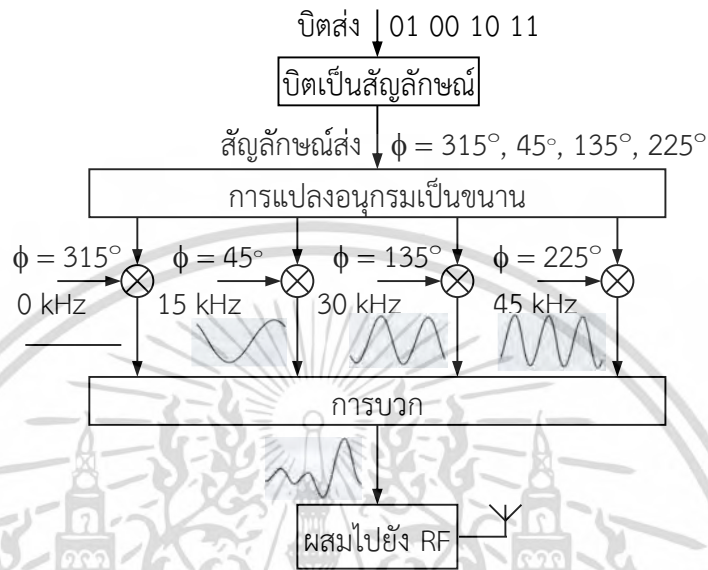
บิตส่ง 01 00 10 11

บิตเป็นสัญลักษณ์

สัญลักษณ์ส่ง $\phi = 315^\circ, 45^\circ, 135^\circ, 225^\circ$

การแปลงอนุกรมเป็นขนาน

$\phi = 315^\circ$
0 kHz

$\phi = 45^\circ$
15 kHz

$\phi = 135^\circ$
30 kHz

$\phi = 225^\circ$
45 kHz

การบวก

ผสมไปยัง RF